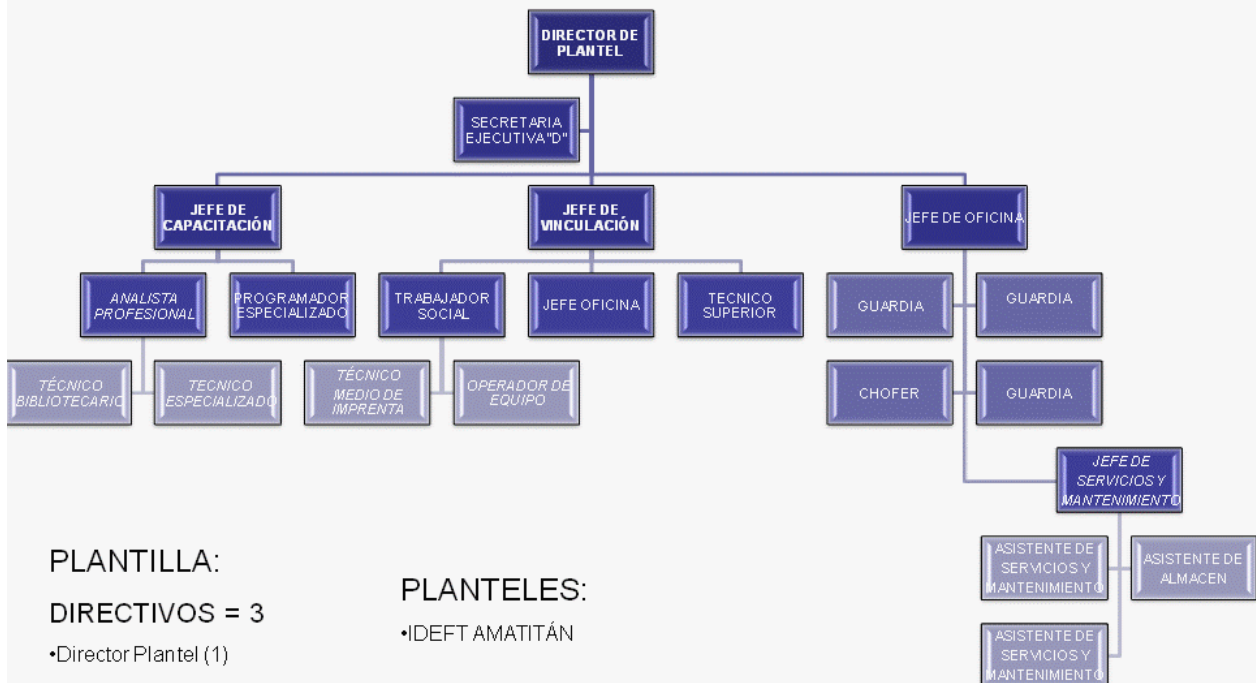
DIRECTOR DE PLANTEL

SECRETARIA EJECUTIVA"D"

JEFE DE CAPACITACIÓN

JEFE DE VINCULACIÓN

JEFE DE OFICINA

ANALISTA PROFESIONAL

PROGRAMADOR ESPECIALIZADO

TRABAJADOR SOCIAL

JEFE OFICINA

TECNICO SUPERIOR

GUARDIA

GUARDIA

TÉCNICO BIBLIOTECARIO

TECNICO ESPECIALIZADO

TÉCNICO MEDIO DE IMPRENTA

OPERADOR DE EQUIPO

CHOFER

GUARDIA

JEFE DE SERVICIOS Y MANTENIMIENTO

ASISTENTE DE SERVICIOS Y MANTENIMIENTO

ASISTENTE DE ALMACEN

ASISTENTE DE SERVICIOS Y MANTENIMIENTO

PLANTILLA:

DIRECTIVOS = 3

•Director Plantel (1)

PLANTELES:

•IDEFT AMATITÁN